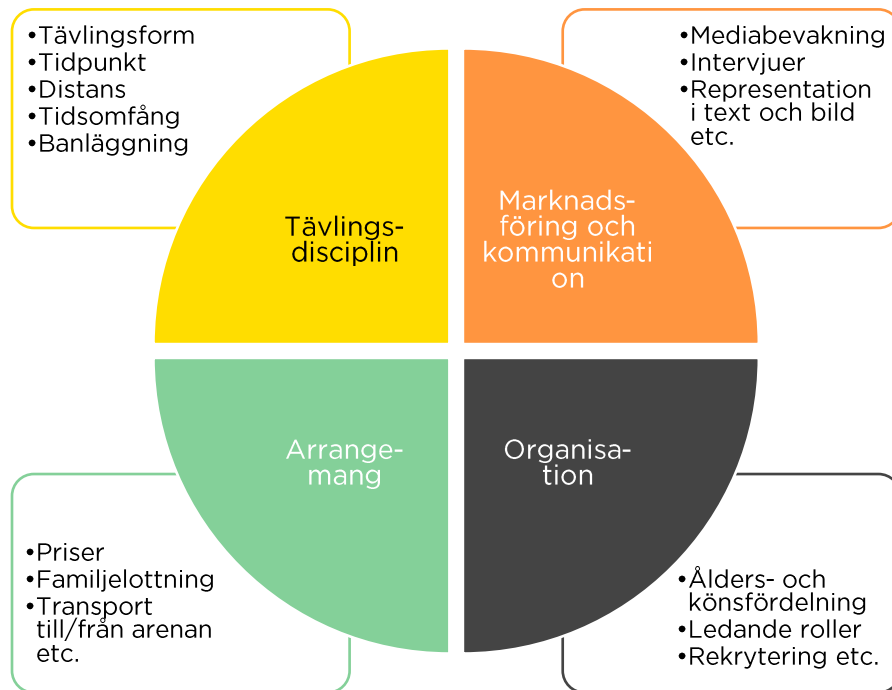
•Tävlingsform
•Tidpunkt
•Distans
•Tidsomfång
•Banläggning

•Mediabevakning
•Intervjuer
•Representation i text och bild etc.

Tävlingsdisciplin

Marknadsföring och kommunikati on

Arrangemang

Organisation

•Priser
•Familjelottning
•Transport till/från arenan etc.

•Ålders- och könsfördelning
•Ledande roller
•Rekrytering etc.